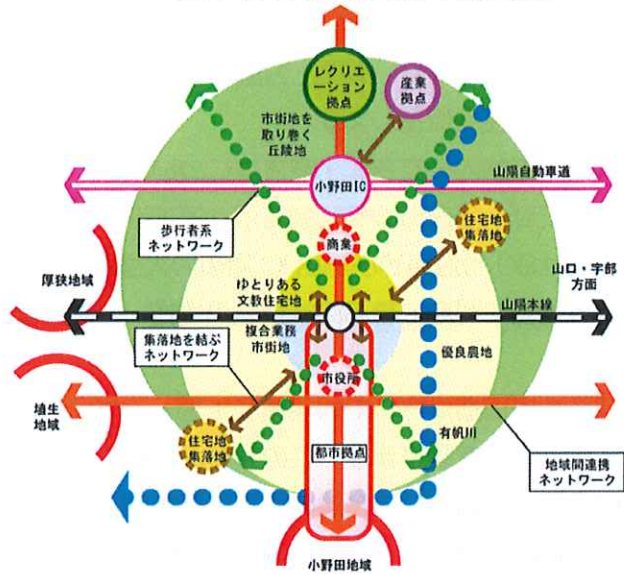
レクリエーション拠点

産業拠点

市街地を取り巻く丘陵地

小野田IC

山陽自動車道

歩行者系ネットワーク

住宅地集落地

商業

厚狭地域

山口・宇部方面

ゆとりある文教住宅地

山陽本線

複合業務市街地

集落地を結ぶネットワーク

優良農地

市役所

埴生地域

住宅地集落地

有帆川

都市拠点

地域間連携ネットワーク

小野田地域